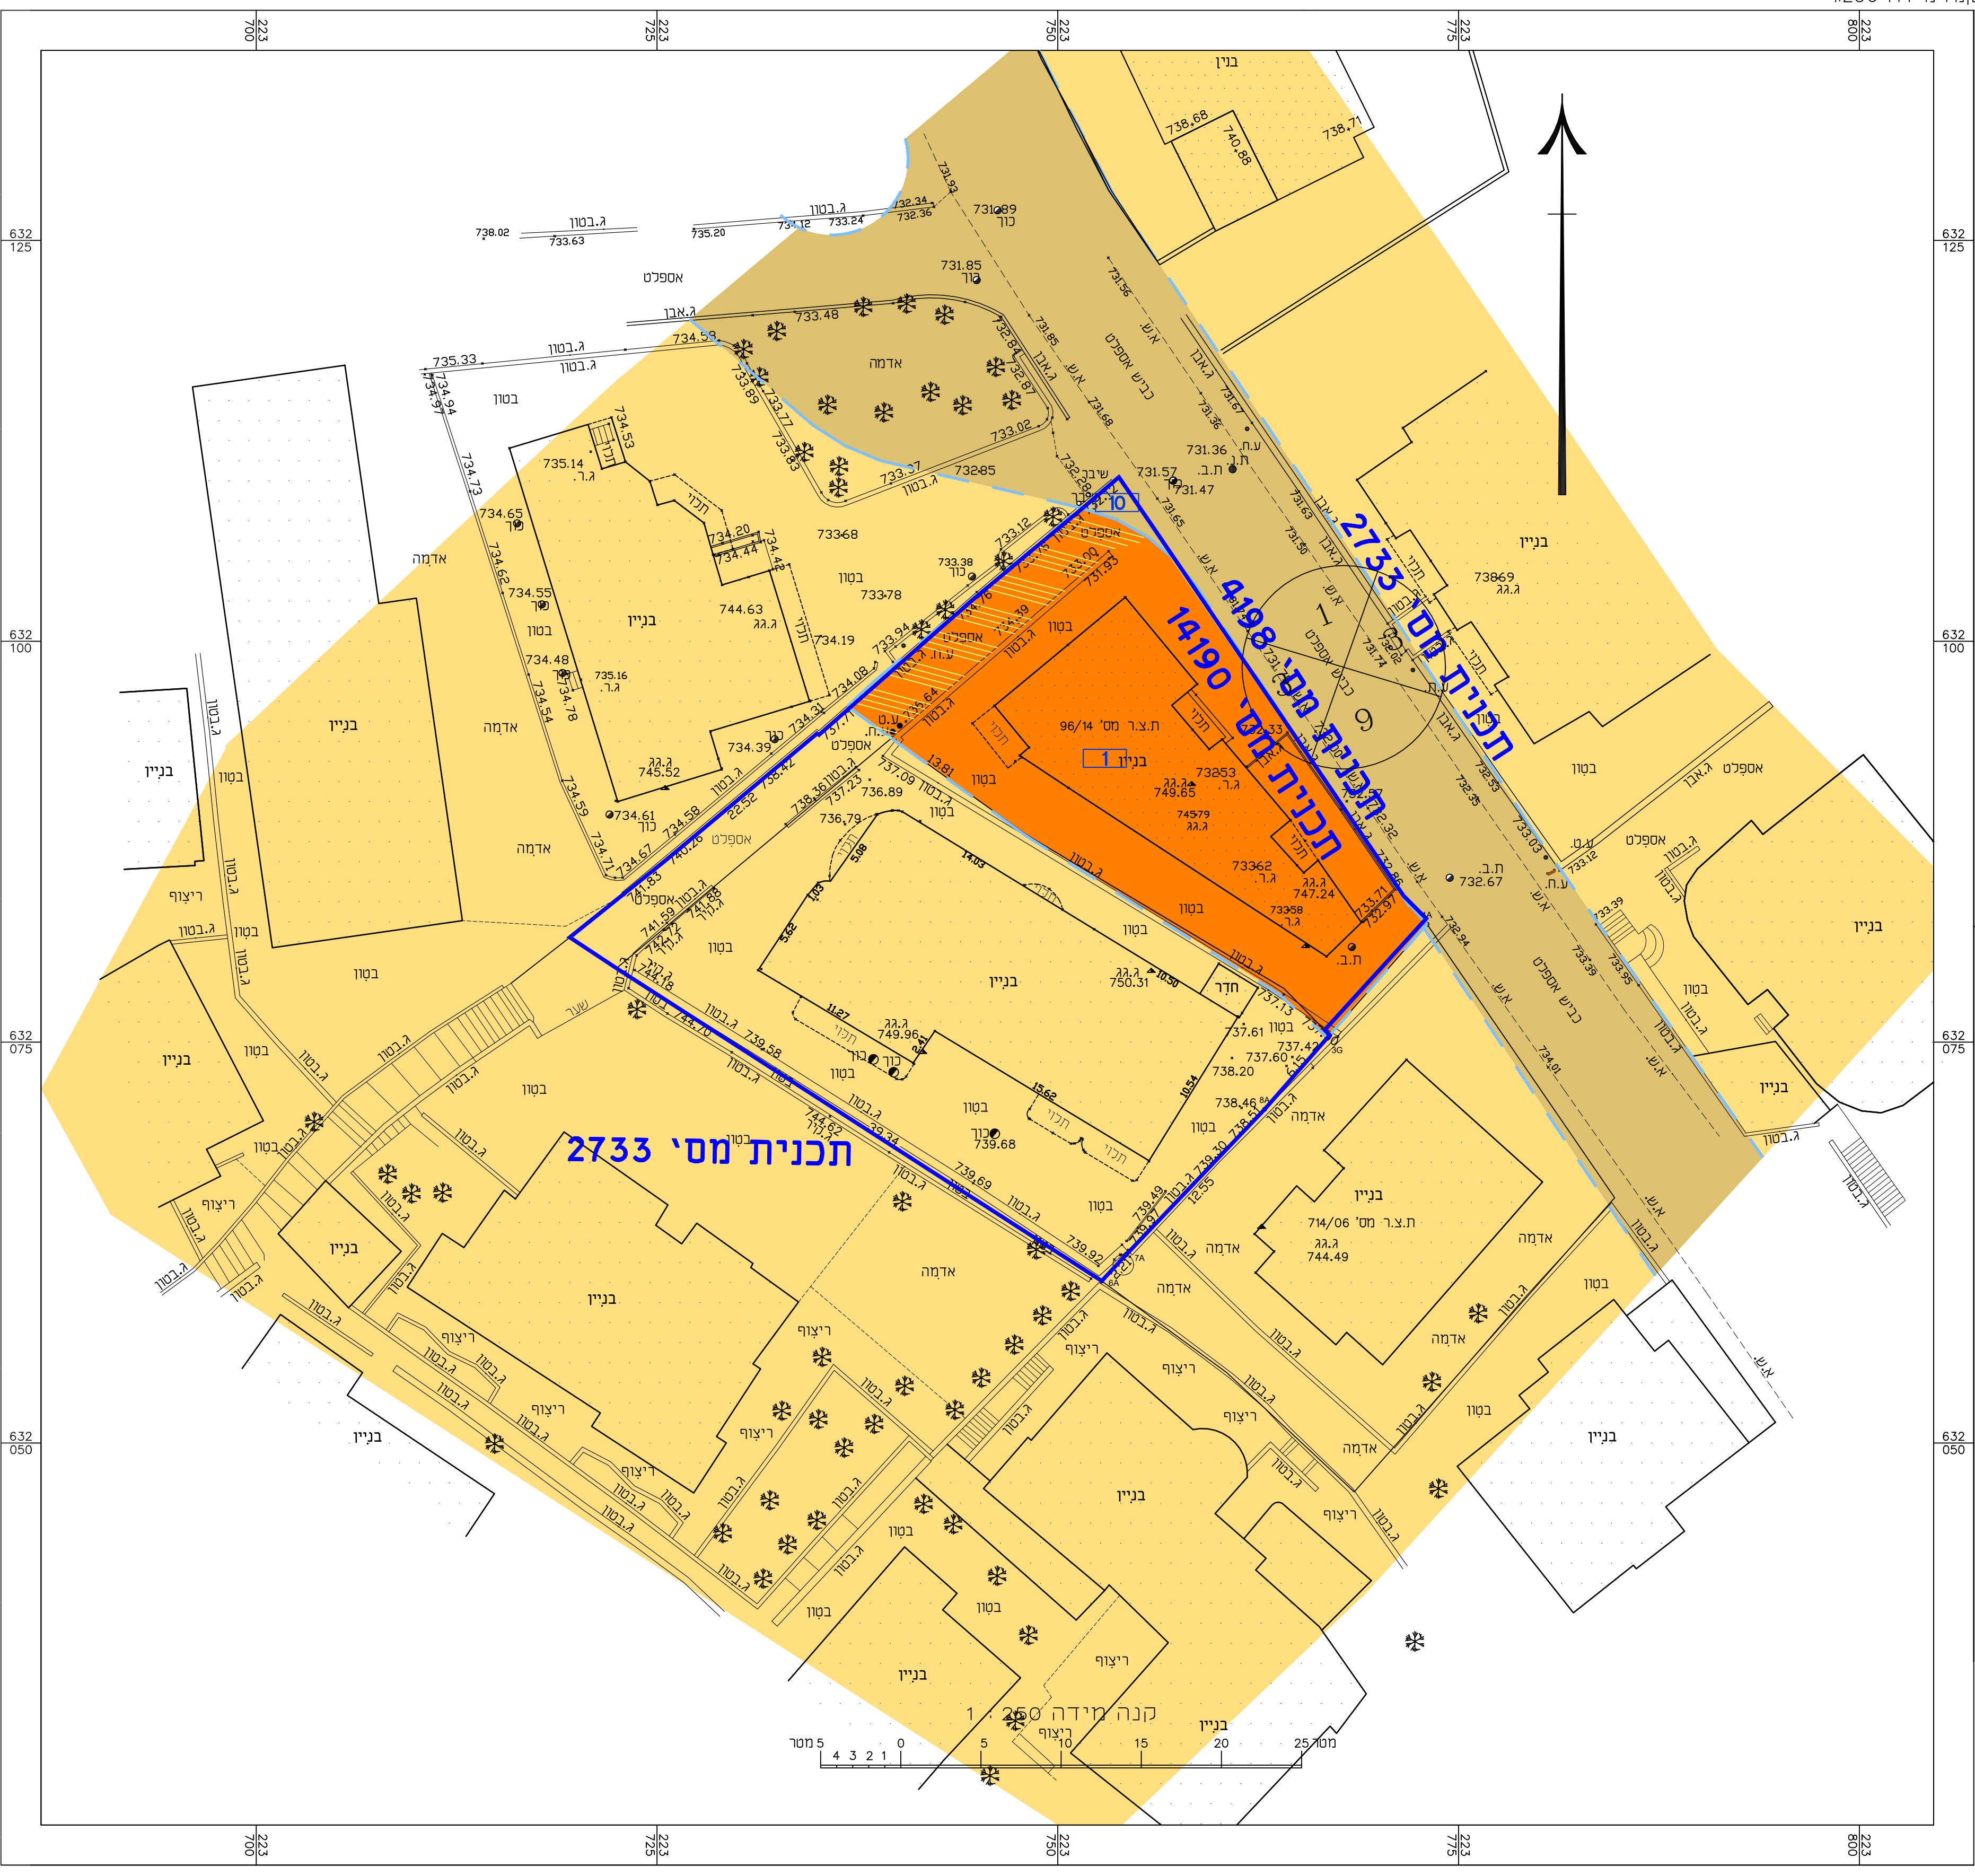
223 700
223 725
223 750
223 775
223 800

632 125
632 100
632 075
632 050

תכנית מס' 2733
תכנית מס' 4198
תכנית מס' 14190
תכנית מס' 2733

בניין
בניין
בניין
בניין
בניין
בניין
בניין
בניין
בניין
בניין
בניין 1
ת.צ.ר. מס' 96/14
ת.צ.ר. מס' 714/06
ג.גג 744.49

אספלט
אדמה
בטון
ג.בטון
ג.אבן
כביש אספלט
א.ש.
ריצוף
שער
חדר
תכוי
כור
ע.ת.
ת.ב.

738.68
740.88
738.71
731.89
731.85
733.48
735.33
734.94
734.97
734.53
735.14
734.65
734.55
734.48
735.16
744.63
745.52
750.31
749.96
749.65
747.24
739.68
738.02
733.63
735.20
733.24
732.34
732.36
733.02
733.37
732.85
731.36
731.57
731.47
733.12
733.38
733.78
733.68
734.20
734.44
734.19
734.08
733.94
734.31
734.39
734.61
741.83
741.59
744.18
744.70
739.58
744.62
739.69
739.92
739.49
739.30
737.13
737.61
737.60
737.42
738.20
738.46
736.89
736.79
737.09
737.23
738.36
733.69
733.62
733.58
733.53
732.67
733.12
733.39
732.97
733.71
732.94

קנה מידה 1 : 250
מטר 5 4 3 2 1 0 5 10 15 20 25 מטר